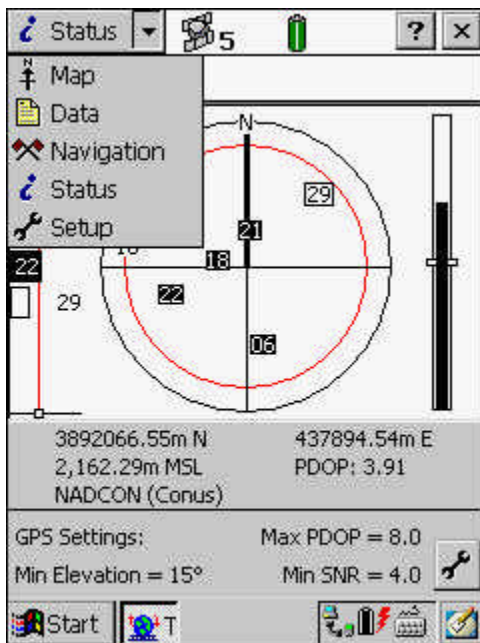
Status 5 ? ×

Map
Data
Navigation
Status
Setup

N
29
21
18
18
22
22
29
06

3892066.55m N
437894.54m E
2,162.29m MSL
PDOP: 3.91
NADCON (Conus)

GPS Settings:
Max PDOP = 8.0
Min Elevation = 15°
Min SNR = 4.0

Start T